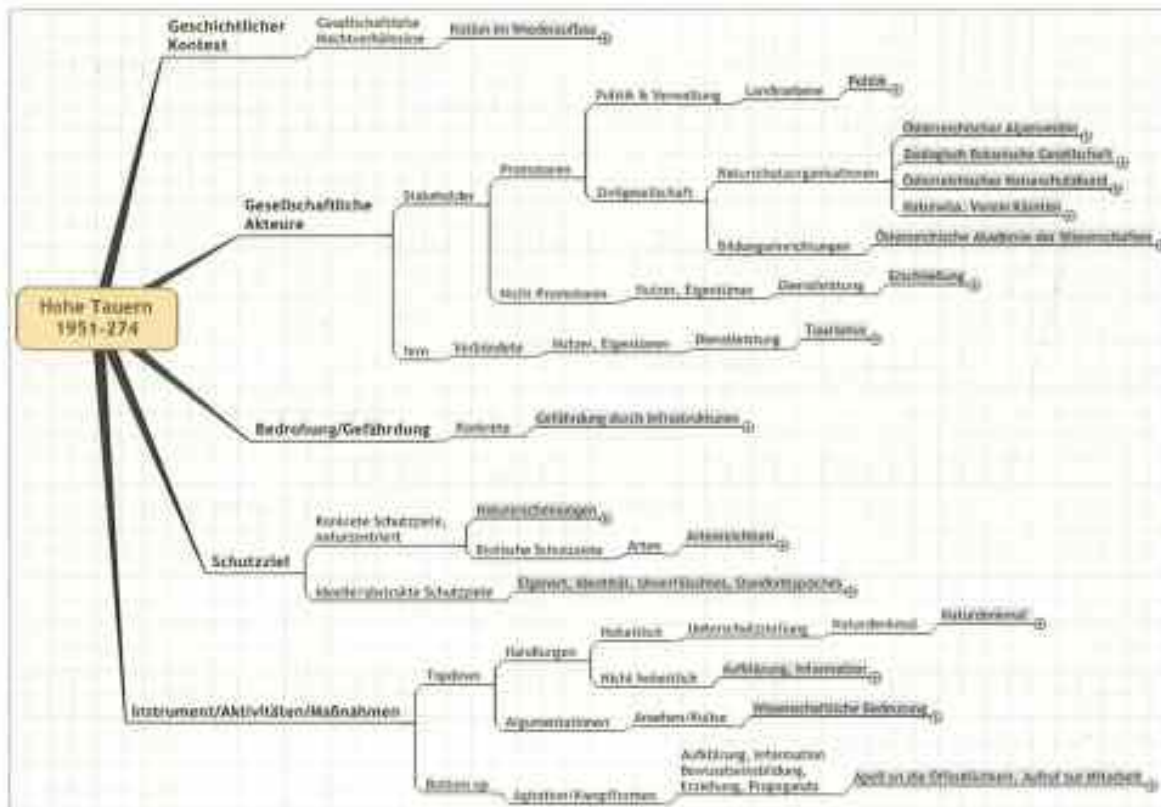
Hohe Tauern 1951-274

Geschichtlicher Kontext
Gesellschaftliche Machtverhältnisse
Notlage im Wiederaufbau

Gesellschaftliche Akteure
Stakeholder
Promotoren
Politik & Verwaltung
Landesebene
Politik
Zivilgesellschaft
Naturschutzorganisationen
Österreichischer Alpenverein
Zoologisch-Botanische Gesellschaft
Österreichischer Naturschutzbund
Naturefreunde: Verein Kärnten
Bildungseinrichtungen
Österreichische Akademie der Wissenschaften
Nicht-Promotoren
Nutzer, Eigentümer
Dienstleistung
Erschließung
Term
Verbündete
Nutzer, Eigentümer
Dienstleistung
Tourismus

Bedrohung/Gefährdung
Konkrete
Gefährdung durch Infrastrukturen

Schutzziel
Konkrete Schutzziele, naturzentriert
Naturerscheinungen
Biotische Schutzziele
Arten
Artenreichtum
Ideelle/abstrakte Schutzziele
Eigenart, Identität, Unverfälschtes, Standortspezifisches

Instrument/Aktivitäten/Maßnahmen
Top down
Handlungen
Hoheitlich
Unterschutzstellung
Naturdenkmal
Naturdenkmal
Nicht hoheitlich
Aufklärung, Information
Argumentationen
Ansehen/Ruhm
Wissenschaftliche Bedeutung
Bottom up
Agitation/Kampfformen
Aufklärung, Information
Bewusstseinsbildung,
Erziehung, Propaganda
Appell an die Öffentlichkeit, Aufruf zur Mitarbeit